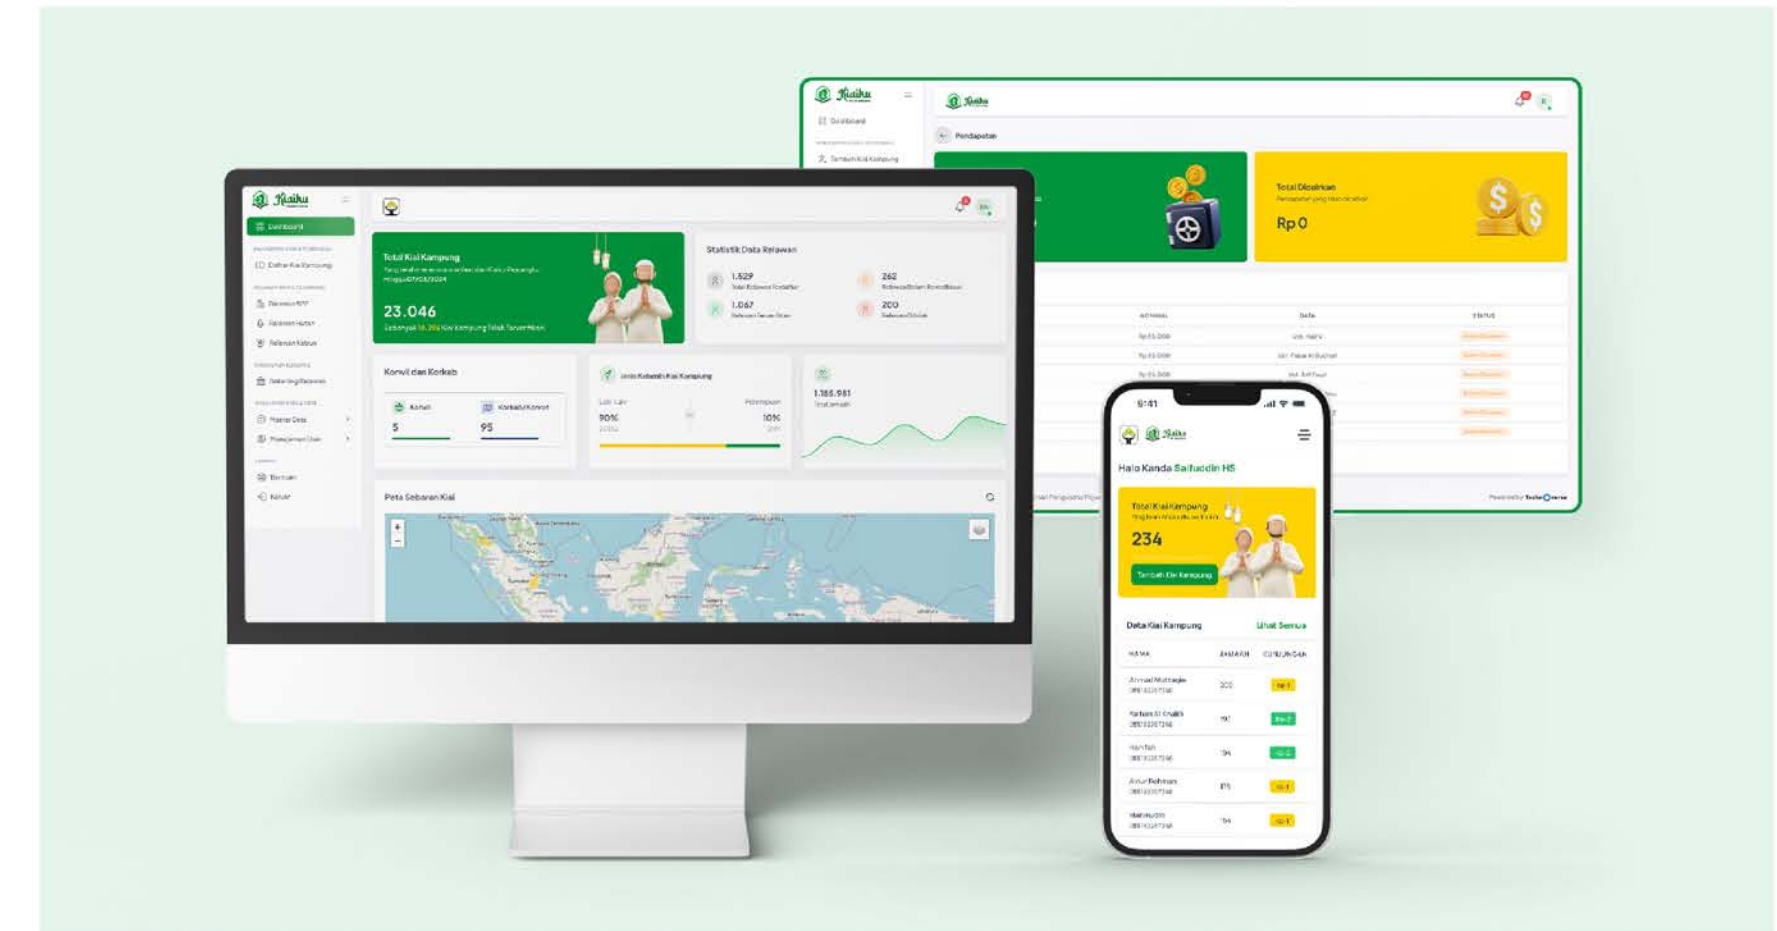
Kiaiku

Dashboard

Pendapatan

Tambah Kiai Kampung

Total Dicairkan

Rp 0

NOMINAL

DATA

STATUS

Rp 55.000

Rp 55.000

Rp 55.000

Kiaiku

Dashboard

Daftar Kiai Kampung

Relawan Hutan

Relawan Kabupaten

Peta Sebaran Kiai

Master Data

Bantuan

Keluar

Total Kiai Kampung

23.046

Statistik Data Relawan

1.529

262

1.067

200

Korwil dan Korkab

Korwil

Korkab/Korkot

5

95

Jenis Kelamin Kiai Kampung

Laki-Laki

Perempuan

90%

10%

1.185.981

Peta Sebaran Kiai

9:41

Kiaiku

Halo Kanda Saifuddin HS

Total Kiai Kampung

234

Tambah Kiai Kampung

Data Kiai Kampung

Lihat Semua

NAMA

JAMAAH

Ahmad Muttaqin

200

Farhan Al Ghalib

Hanifah

Ainur Rohman

Mahmudin